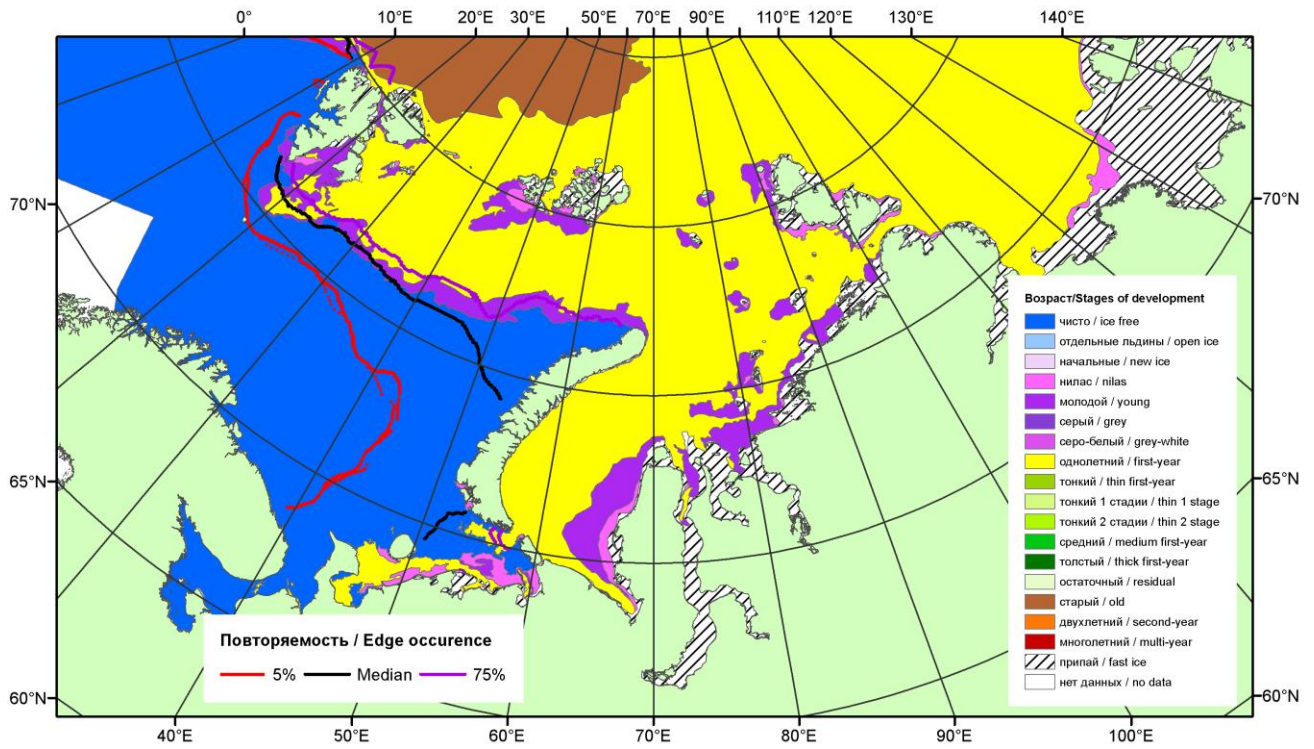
0° 10°E 20°E 30°E 50°E 70°E 90°E 110°E 120°E 130°E 140°E

70°N 70°N
65°N 65°N
60°N 60°N

40°E 50°E 60°E 70°E 80°E 90°E 100°E

Возраст/Stages of development
чисто / ice free
отдельные льдины / open ice
начальные / new ice
нилас / nilas
молодой / young
серый / grey
серо-белый / grey-white
однолетний / first-year
тонкий / thin first-year
тонкий 1 стадии / thin 1 stage
тонкий 2 стадии / thin 2 stage
средний / medium first-year
толстый / thick first-year
остаточный / residual
старый / old
двухлетний / second-year
многолетний / multi-year
припай / fast ice
нет данных / no data

Повторяемость / Edge occurence
5% Median 75%